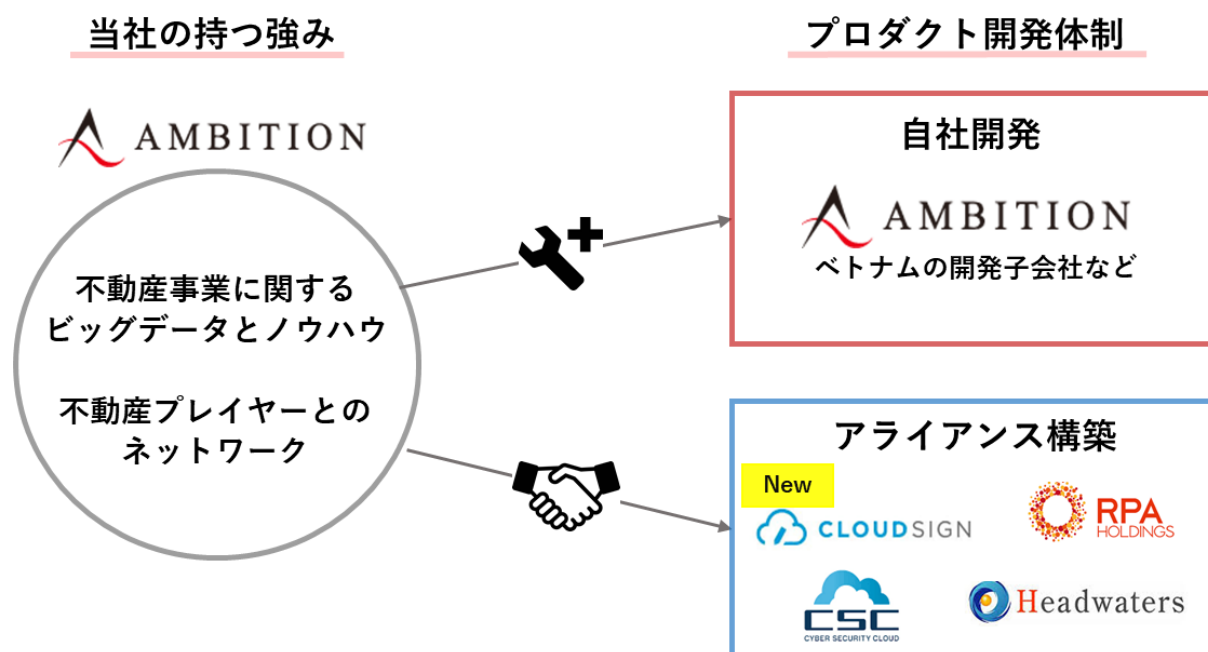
当社の持つ強み

AMBITION

不動産事業に関するビッグデータとノウハウ

不動産プレイヤーとのネットワーク

プロダクト開発体制

自社開発

AMBITION

ベトナムの開発子会社など

アライアンス構築

New

CLOUDSIGN

RPA HOLDINGS

CSC CYBER SECURITY CLOUD

Headwaters